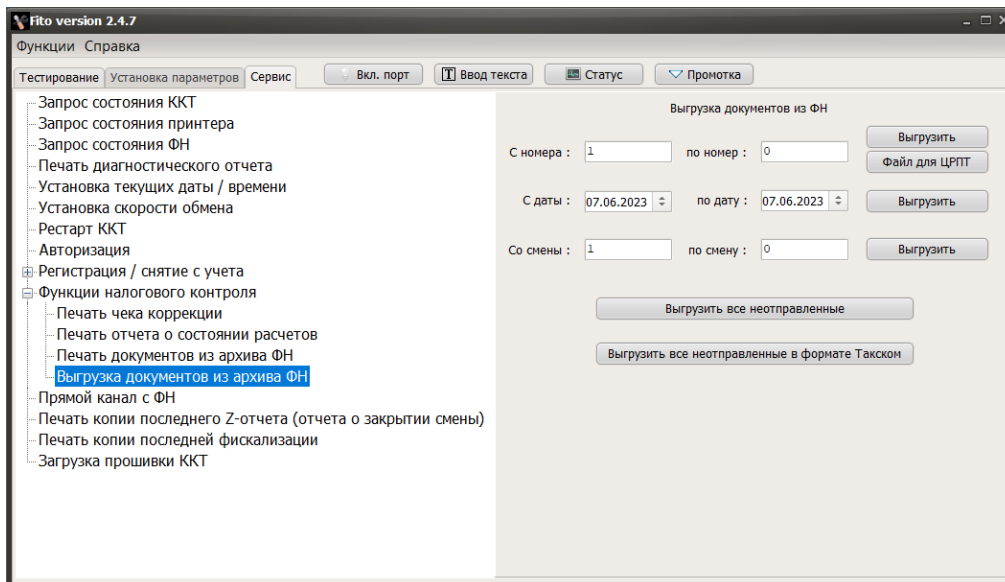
Fito version 2.4.7

Функции Справка

Тестирование Установка параметров Сервис

Вкл. порт

Ввод текста

Статус

Промотка

Запрос состояния ККТ
Запрос состояния принтера
Запрос состояния ФН
Печать диагностического отчета
Установка текущих даты / времени
Установка скорости обмена
Рестарт ККТ
Авторизация
Регистрация / снятие с учета
Функции налогового контроля
Печать чека коррекции
Печать отчета о состоянии расчетов
Печать документов из архива ФН
Выгрузка документов из архива ФН
Прямой канал с ФН
Печать копии последнего Z-отчета (отчета о закрытии смены)
Печать копии последней фискализации
Загрузка прошивки ККТ

Выгрузка документов из ФН

С номера : 1 по номер : 0 Выгрузить

Файл для ЦРПТ

С даты : 07.06.2023 по дату : 07.06.2023 Выгрузить

Со смены : 1 по смену : 0 Выгрузить

Выгрузить все неотправленные

Выгрузить все неотправленные в формате Такском